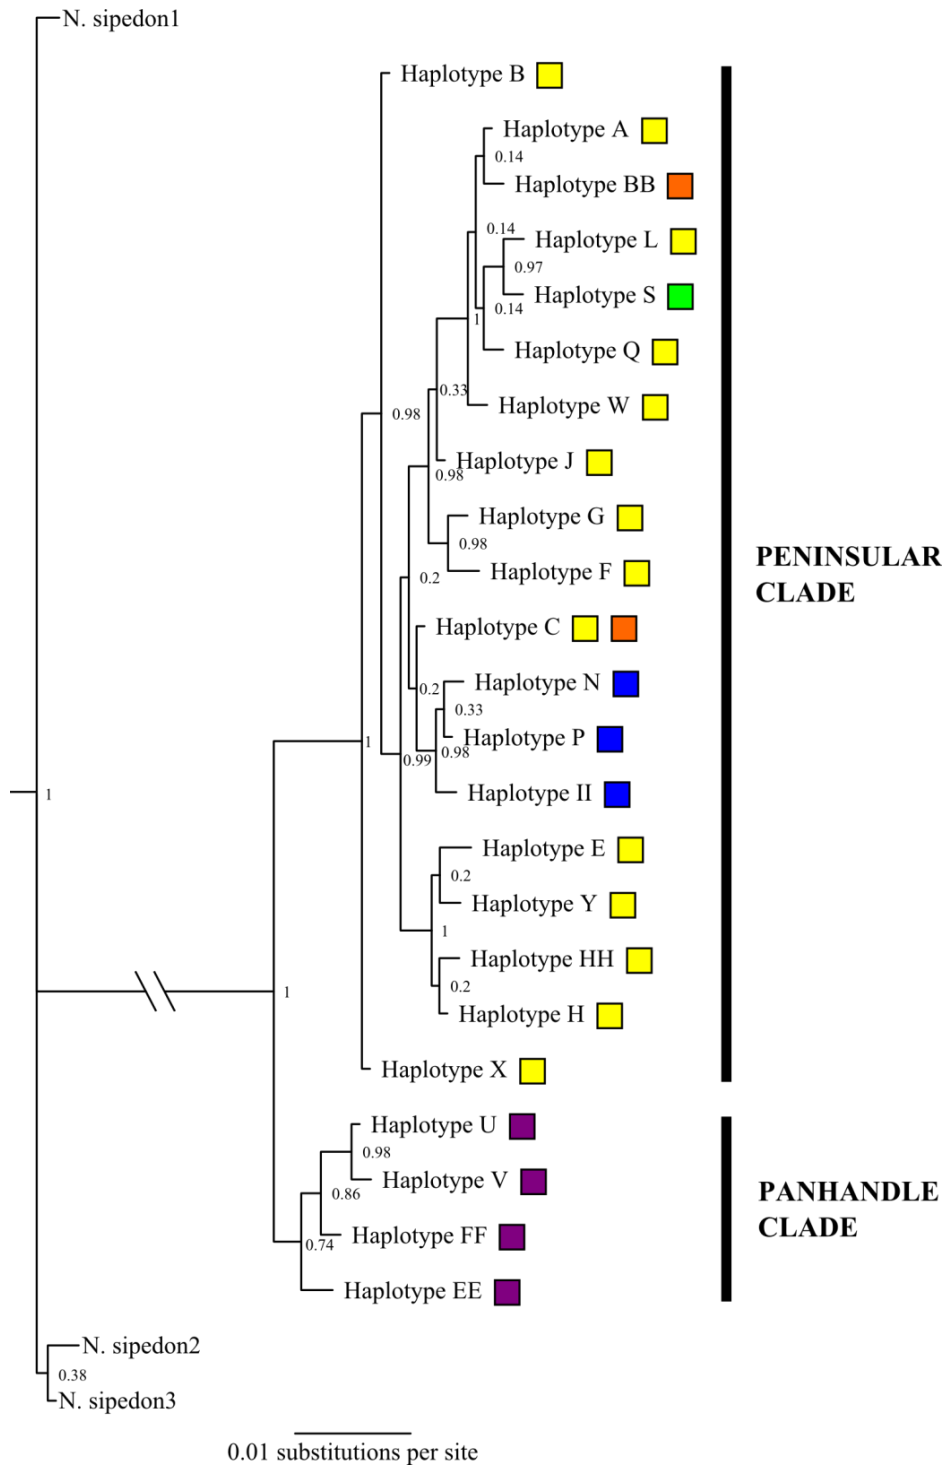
N. sipedon1

Haplotype B

Haplotype A
0.14
Haplotype BB
0.14
Haplotype L
0.97
Haplotype S
0.14
1
Haplotype Q
0.33
0.98
Haplotype W
Haplotype J
0.98
Haplotype G
0.98
Haplotype F
0.2
Haplotype C
0.2
Haplotype N
0.33
Haplotype P
0.99
0.98
Haplotype II
1
1
Haplotype E
0.2
Haplotype Y
1
Haplotype HH
0.2
Haplotype H
1
Haplotype X

Haplotype U
0.98
Haplotype V
0.86
Haplotype FF
0.74
Haplotype EE

PENINSULAR CLADE

PANHANDLE CLADE

N. sipedon2
0.38
N. sipedon3

0.01 substitutions per site